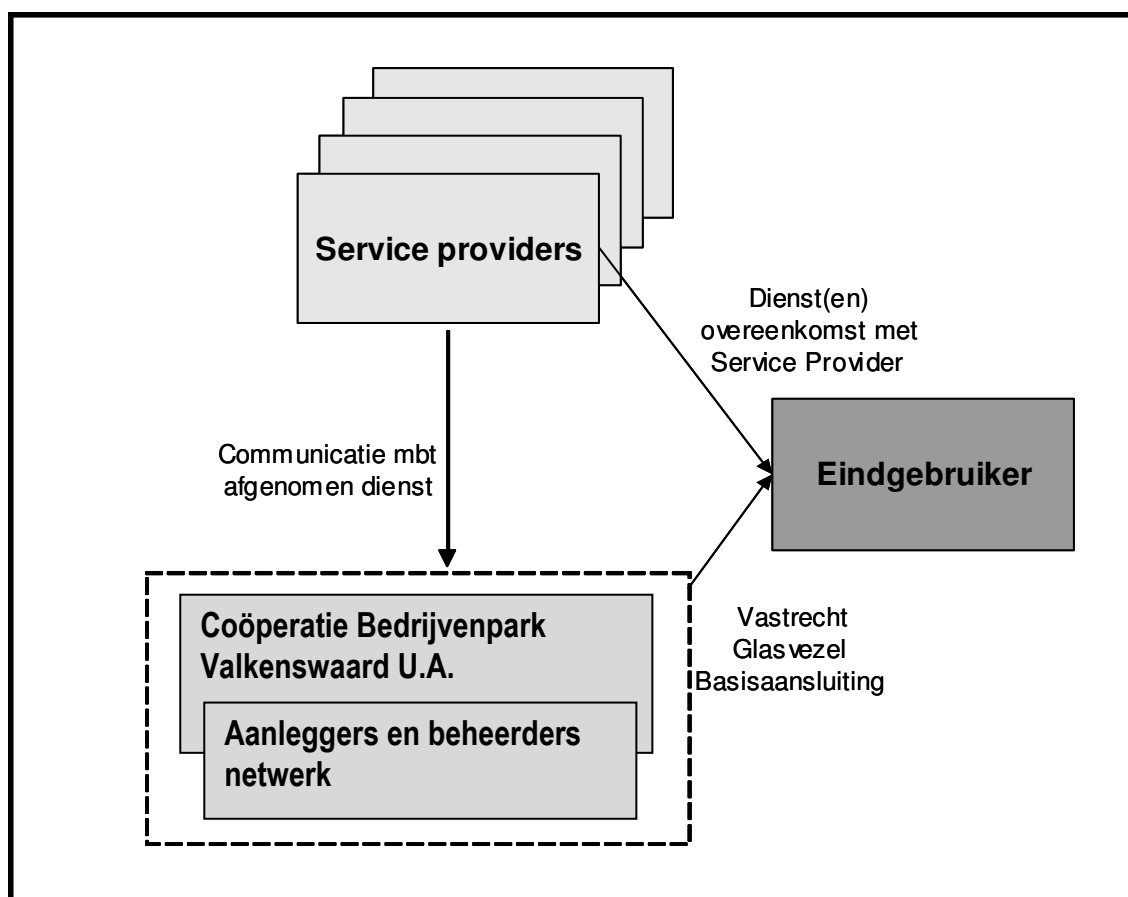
Service providers

Dienst(en) overeenkomst met Service Provider

Communicatie mbt afgenomen dienst

Eindgebruiker

Coöperatie Bedrijvenpark Valkenswaard U.A.

Aanleggers en beheerders netwerk

Vastrecht Glasvezel Basisaansluiting